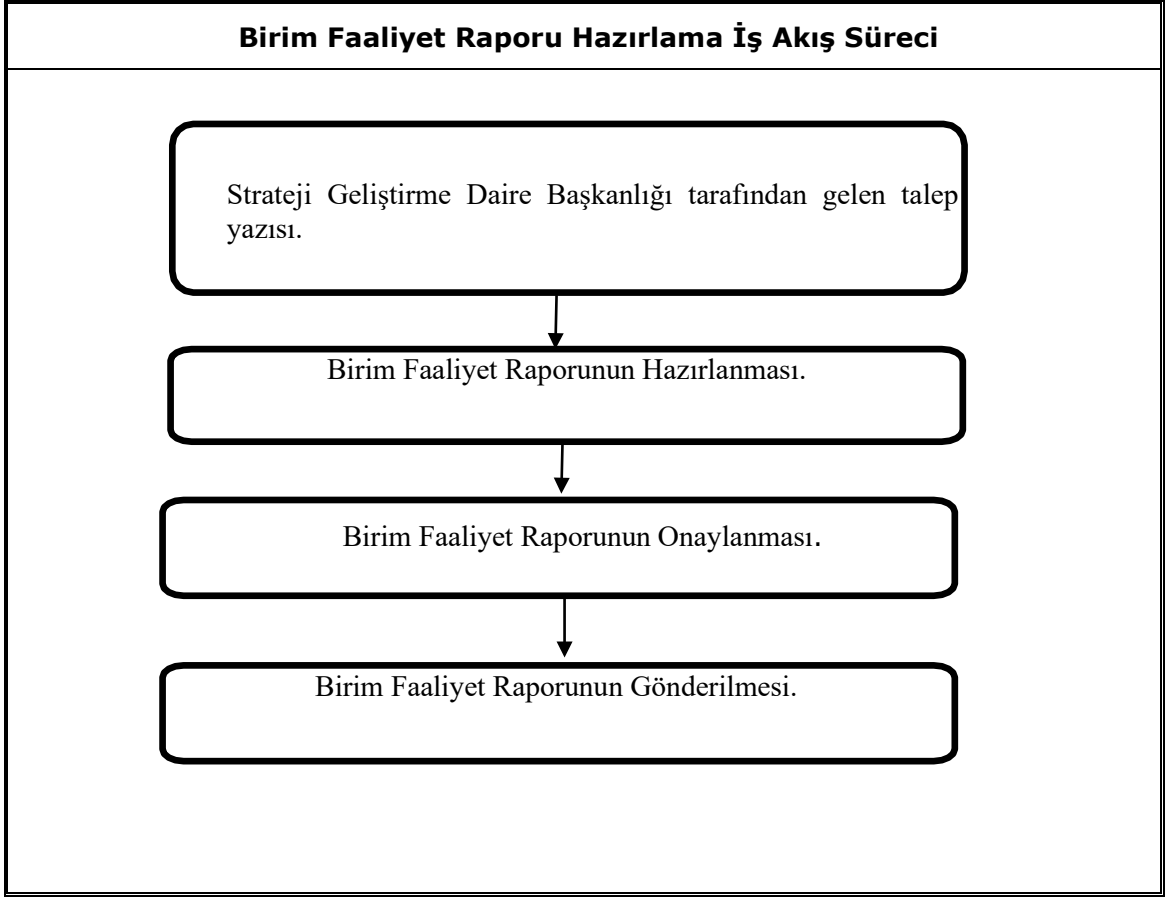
Birim Faaliyet Raporu Hazırlama İş Akış Süreci

Strateji Geliştirme Daire Başkanlığı tarafından gelen talep yazısı.

Birim Faaliyet Raporunun Hazırlanması.

Birim Faaliyet Raporunun Onaylanması.

Birim Faaliyet Raporunun Gönderilmesi.